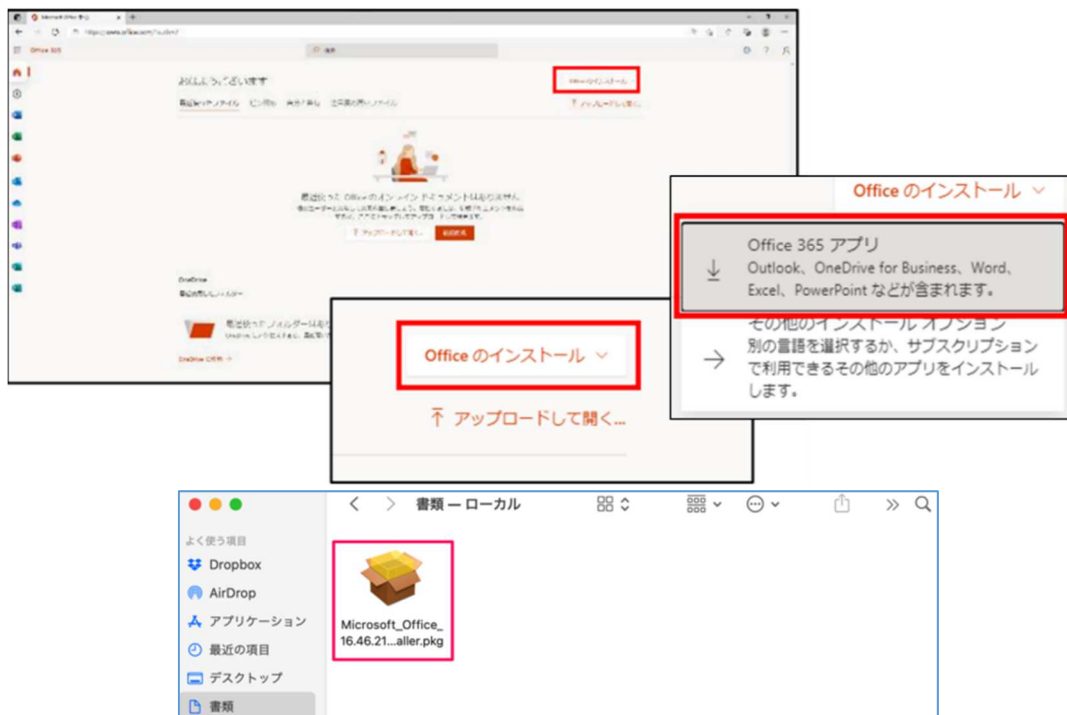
Microsoft Office ホーム

Office 365

おはようございます

Office のインストール

アップロードして開く

Office のインストール

アップロードして開く...

Office のインストール

Office 365 アプリ
Outlook、OneDrive for Business、Word、Excel、PowerPoint などが含まれます。

その他のインストール オプション
別の言語を選択するか、サブスクリプションで利用できるその他のアプリをインストールします。

書類 — ローカル

よく使う項目
Dropbox
AirDrop
アプリケーション
最近の項目
デスクトップ
書類

Microsoft_Office_16.46.21...aller.pkg